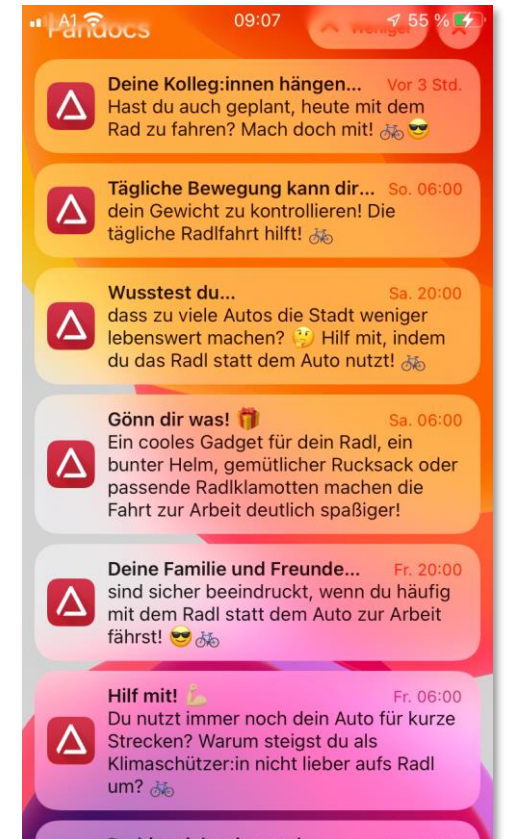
A1 Pandocs 09:07 55 % Weniger

Deine Kolleg:innen hängen... Vor 3 Std.
Hast du auch geplant, heute mit dem Rad zu fahren? Mach doch mit! 🚲😎

Tägliche Bewegung kann dir... So. 06:00
dein Gewicht zu kontrollieren! Die tägliche Radlfahrt hilft! 🚲

Wusstest du... Sa. 20:00
dass zu viele Autos die Stadt weniger lebenswert machen? 🤔 Hilf mit, indem du das Radl statt dem Auto nutzt! 🚲

Gönn dir was! 🎁 Sa. 06:00
Ein cooles Gadget für dein Radl, ein bunter Helm, gemütlicher Rucksack oder passende Radlklamotten machen die Fahrt zur Arbeit deutlich spaßiger!

Deine Familie und Freunde... Fr. 20:00
sind sicher beeindruckt, wenn du häufig mit dem Radl statt dem Auto zur Arbeit fährst! 😎🚲

Hilf mit! 💪 Fr. 06:00
Du nutzt immer noch dein Auto für kurze Strecken? Warum steigst du als Klimaschützer:in nicht lieber aufs Radl um? 🚲

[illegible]